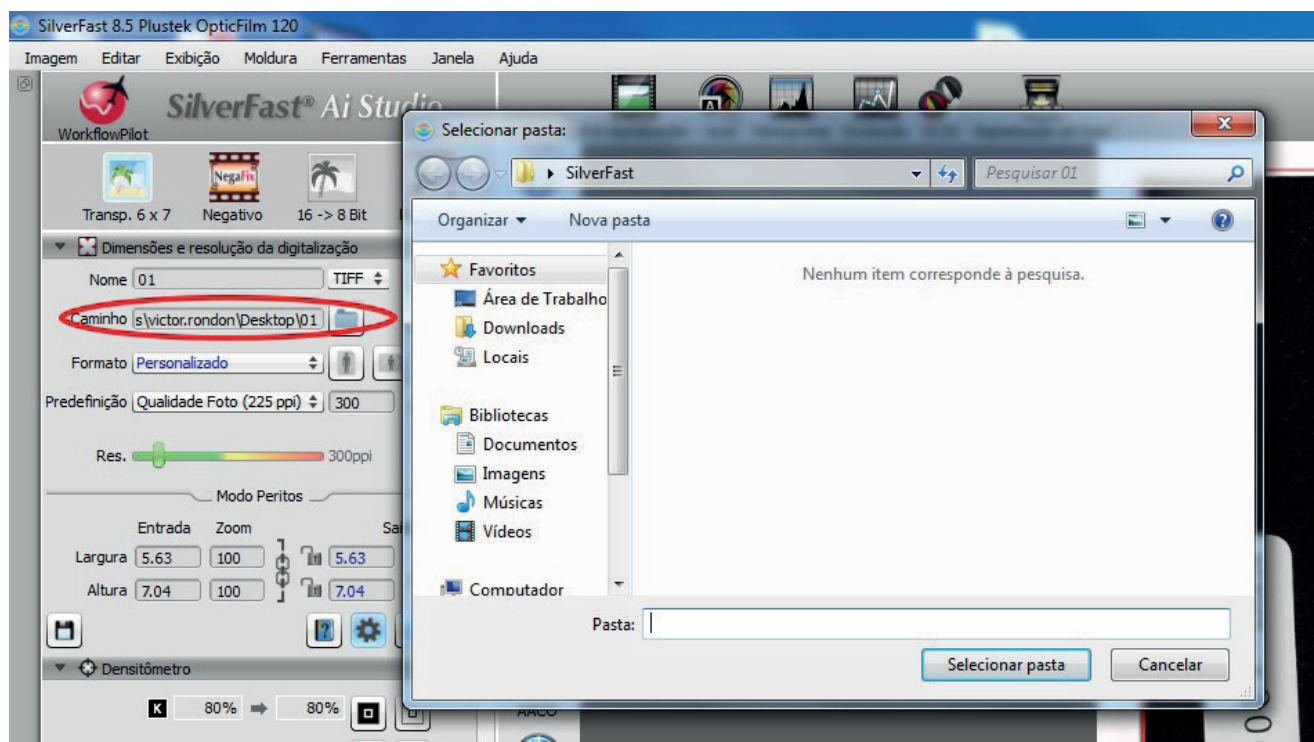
SilverFast 8.5 Plustek OpticFilm 120

Imagem Editar Exibição Moldura Ferramentas Janela Ajuda

WorkflowPilot
SilverFast® Ai Studio

Transp. 6 x 7 Negativo 16 -> 8 Bit

Dimensões e resolução da digitalização

Nome 01 TIFF

Caminho s\victor.rondon\Desktop\01

Formato Personalizado

Predefinição Qualidade Foto (225 ppi) 300

Res. 300ppi

Modo Peritos

Entrada Zoom Sa

Largura 5.63 100 5.63

Altura 7.04 100 7.04

Densitômetro

K 80% 80%

AACO

Selecionar pasta:

SilverFast

Pesquisar 01

Organizar Nova pasta

Favoritos
Área de Trabalho
Downloads
Locais

Bibliotecas
Documentos
Imagens
Músicas
Vídeos

Computador

Nenhum item corresponde à pesquisa.

Pasta:

Selecionar pasta Cancelar